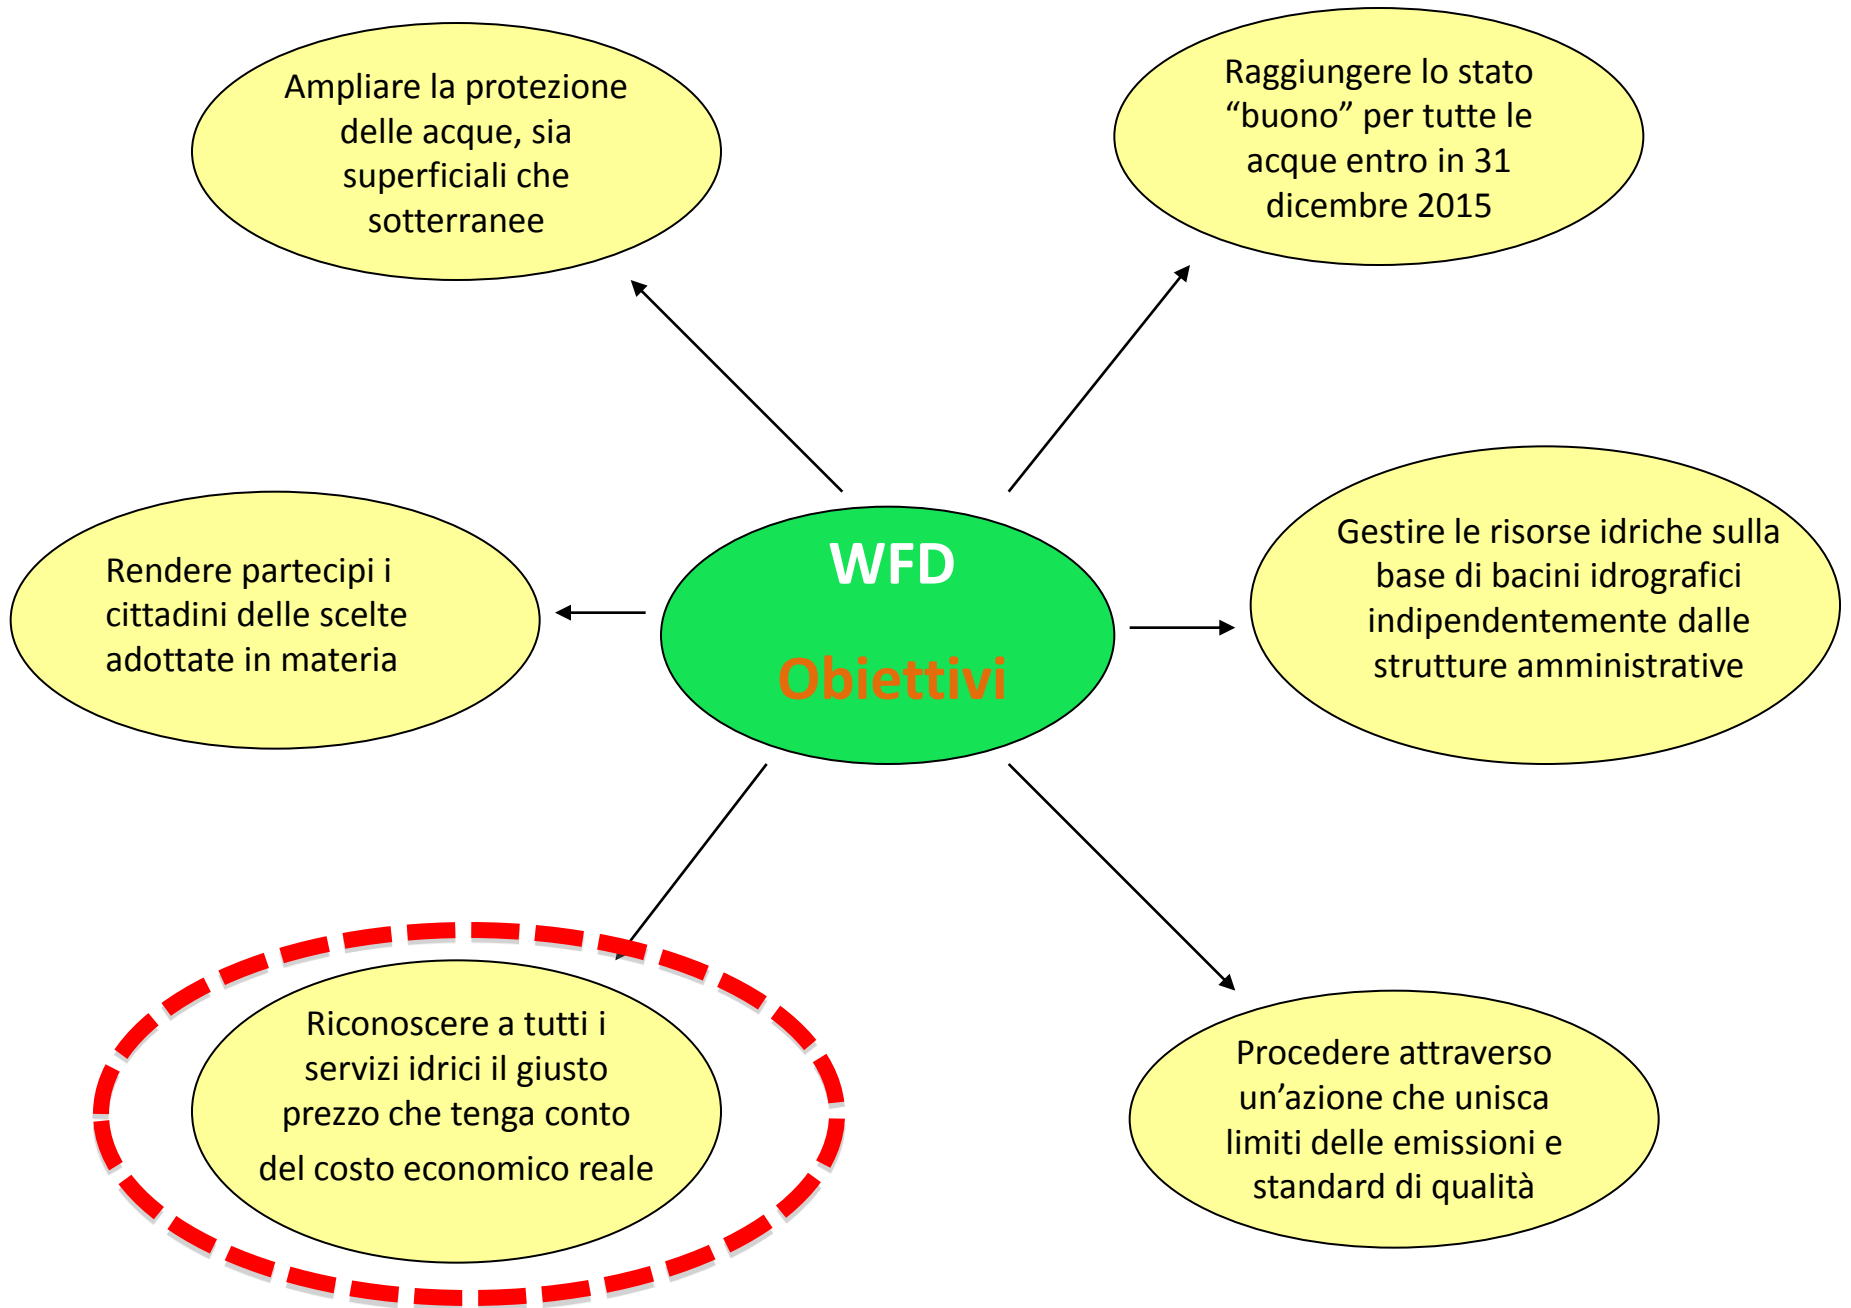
Ampliare la protezione delle acque, sia superficiali che sotterranee

Raggiungere lo stato “buono” per tutte le acque entro in 31 dicembre 2015

Rendere partecipi i cittadini delle scelte adottate in materia

WFD

Obiettivi

Gestire le risorse idriche sulla base di bacini idrografici indipendentemente dalle strutture amministrative

Riconoscere a tutti i servizi idrici il giusto prezzo che tenga conto del costo economico reale

Procedere attraverso un’azione che unisca limiti delle emissioni e standard di qualità